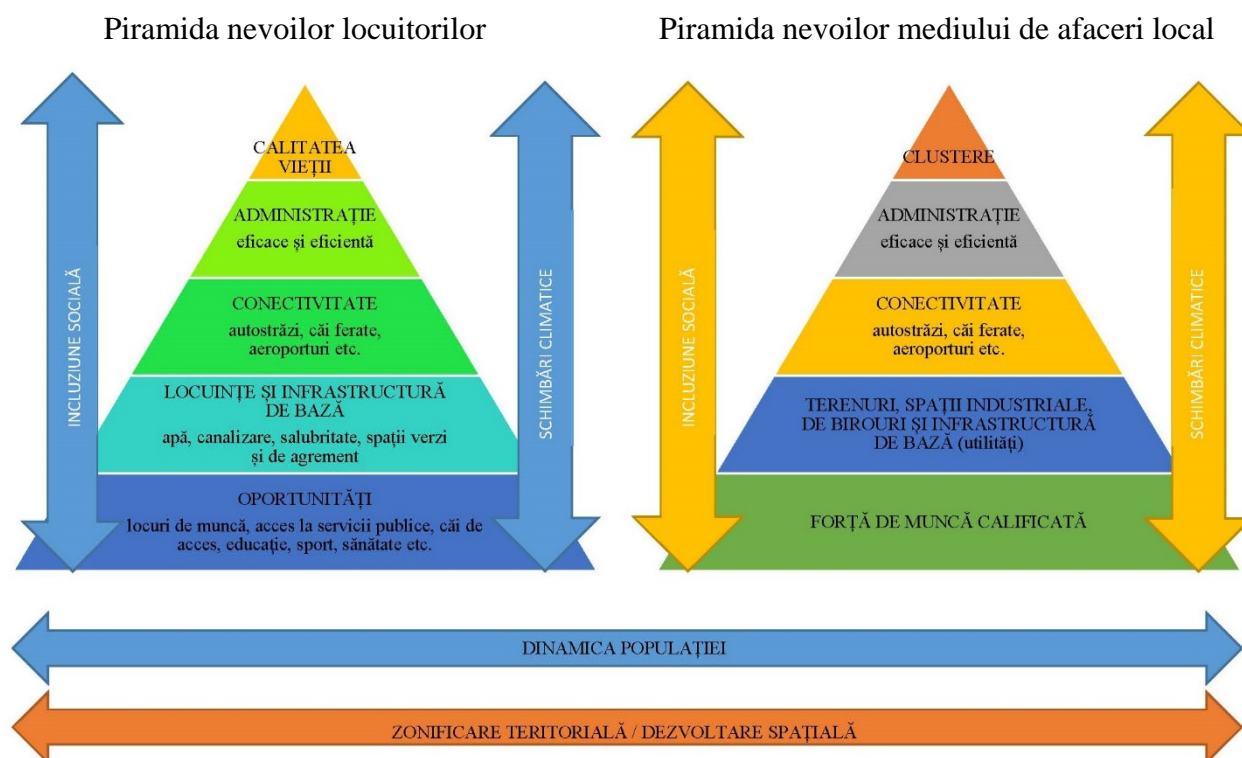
Piramida nevoilor locuitorilor

INCLUZIUNE SOCIALĂ

CALITATEA VIEȚII

ADMINISTRAȚIE
eficace și eficientă

CONECTIVITATE
autostrăzi, căi ferate, aeroporturi etc.

LOCUINȚE ȘI INFRASTRUCTURĂ DE BAZĂ
apă, canalizare, salubritate, spații verzi și de agrement

OPORTUNITĂȚI
locuri de muncă, acces la servicii publice, căi de acces, educație, sport, sănătate etc.

SCHIMBĂRI CLIMATICE

Piramida nevoilor mediului de afaceri local

INCLUZIUNE SOCIALĂ

CLUSTERE

ADMINISTRAȚIE
eficace și eficientă

CONECTIVITATE
autostrăzi, căi ferate, aeroporturi etc.

TERENURI, SPAȚII INDUSTRIALE, DE BIROURI ȘI INFRASTRUCTURĂ DE BAZĂ (utilități)

FORȚĂ DE MUNCĂ CALIFICATĂ

SCHIMBĂRI CLIMATICE

DINAMICA POPULAȚIEI

ZONIFICARE TERITORIALĂ / DEZVOLTARE SPAȚIALĂ